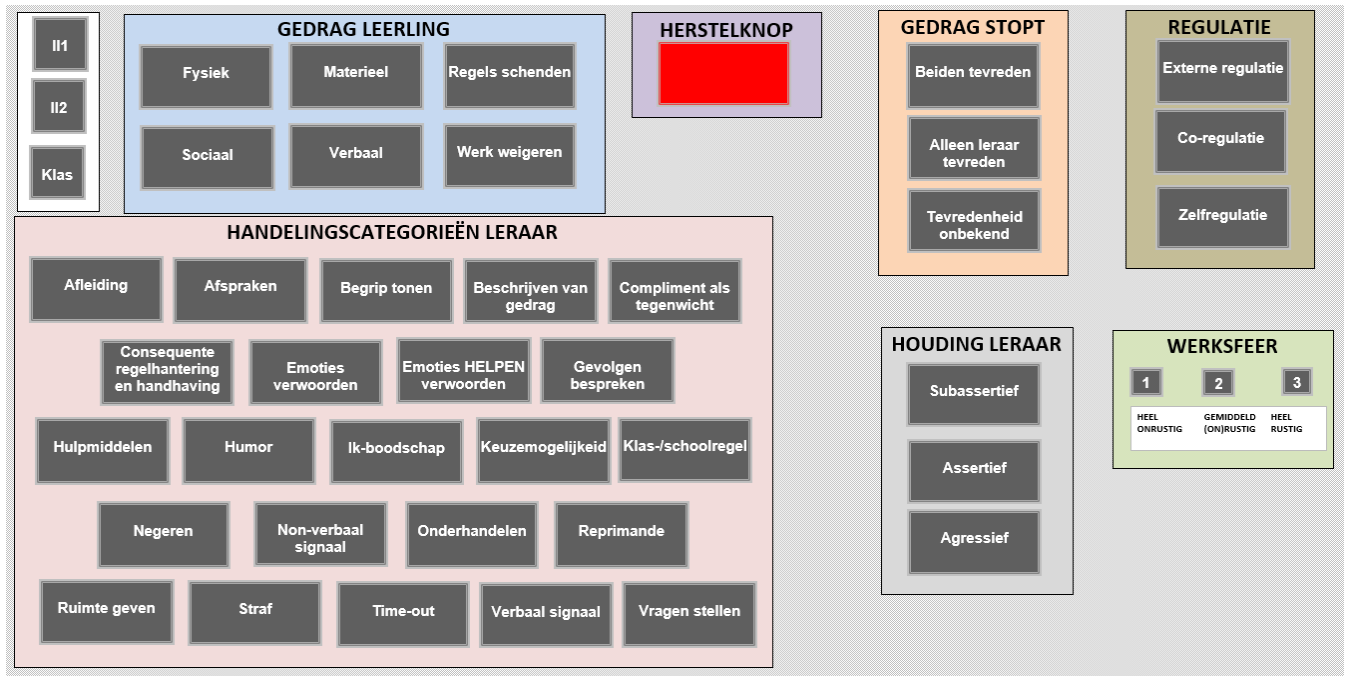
ll1

ll2

Klas

GEDRAG LEERLING

Fysiek

Materieel

Regels schenden

Sociaal

Verbaal

Werk weigeren

HERSTELKNOP

GEDRAG STOPT

Beiden tevreden

Alleen leraar tevreden

Tevredenheid onbekend

REGULATIE

Externe regulatie

Co-regulatie

Zelfregulatie

HANDELINGSCATEGORIEËN LERAAR

Afleiding

Afspraken

Begrip tonen

Beschrijven van gedrag

Compliment als tegenwicht

Consequente regelhantering en handhaving

Emoties verwoorden

Emoties HELPEN verwoorden

Gevolgen bespreken

Hulpmiddelen

Humor

Ik-boodschap

Keuzemogelijkeid

Klas-/schoolregel

Negeren

Non-verbaal signaal

Onderhandelen

Reprimande

Ruimte geven

Straf

Time-out

Verbaal signaal

Vragen stellen

HOUDING LERAAR

Subassertief

Assertief

Agressief

WERKSFEER

1

2

3

HEEL ONRUSTIG

GEMIDDELD (ON)RUSTIG

HEEL RUSTIG